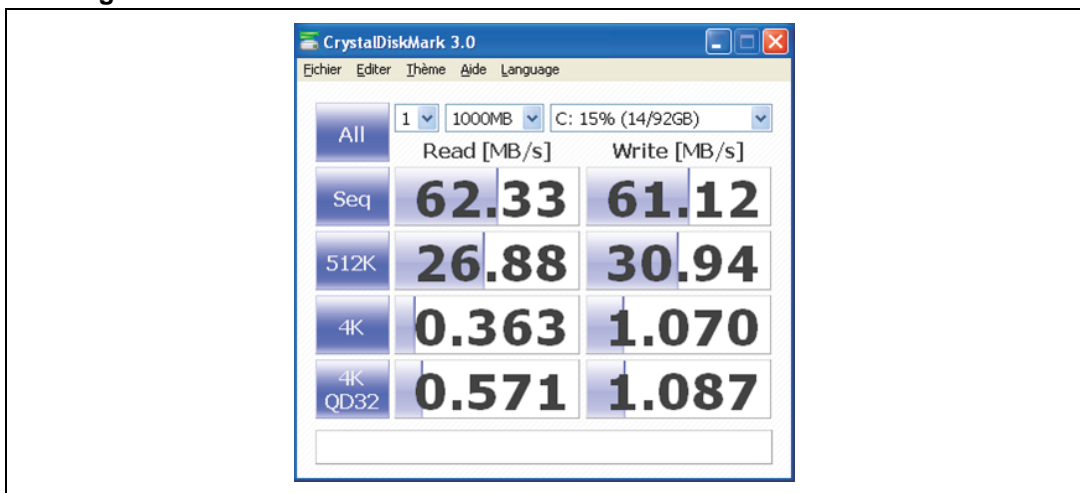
CrystalDiskMark 3.0

Fichier Editer Thème Aide Language

All 1 1000MB C: 15% (14/92GB)

| | Read [MB/s] | Write [MB/s] |
|---|---|---|
| Seq | 62.33 | 61.12 |
| 512K | 26.88 | 30.94 |
| 4K | 0.363 | 1.070 |
| 4K QD32 | 0.571 | 1.087 |